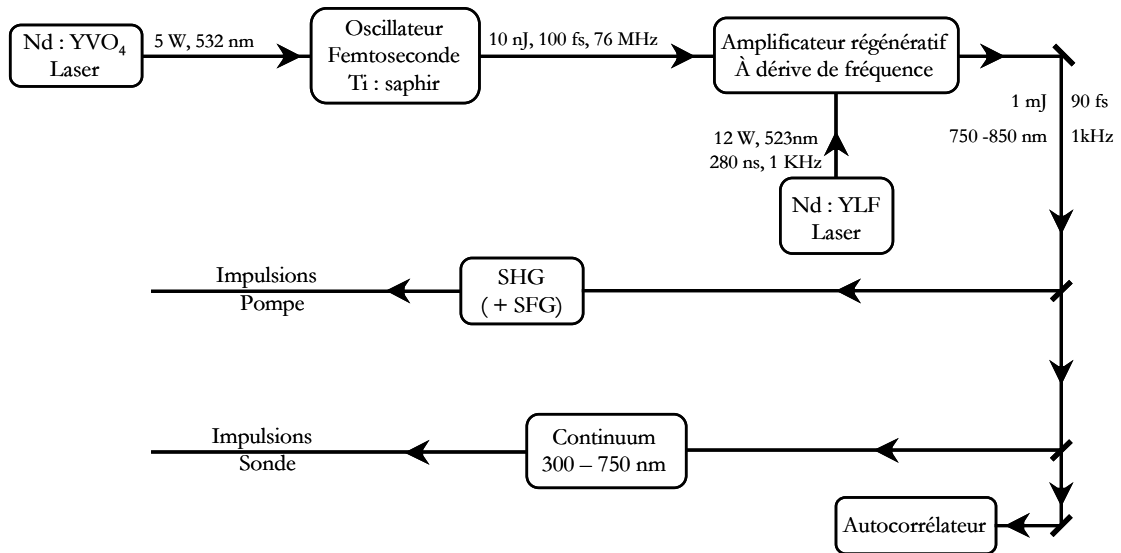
Nd : $YVO_4$ Laser

5 W, 532 nm

Oscillateur Femtoseconde Ti : saphir

10 nJ, 100 fs, 76 MHz

Amplificateur régénératif À dérive de fréquence

1 mJ 90 fs

750 -850 nm 1kHz

12 W, 523nm
280 ns, 1 KHz

Nd : YLF Laser

Impulsions Pompe

SHG ( + SFG)

Impulsions Sonde

Continuum 300 – 750 nm

Autocorrélateur